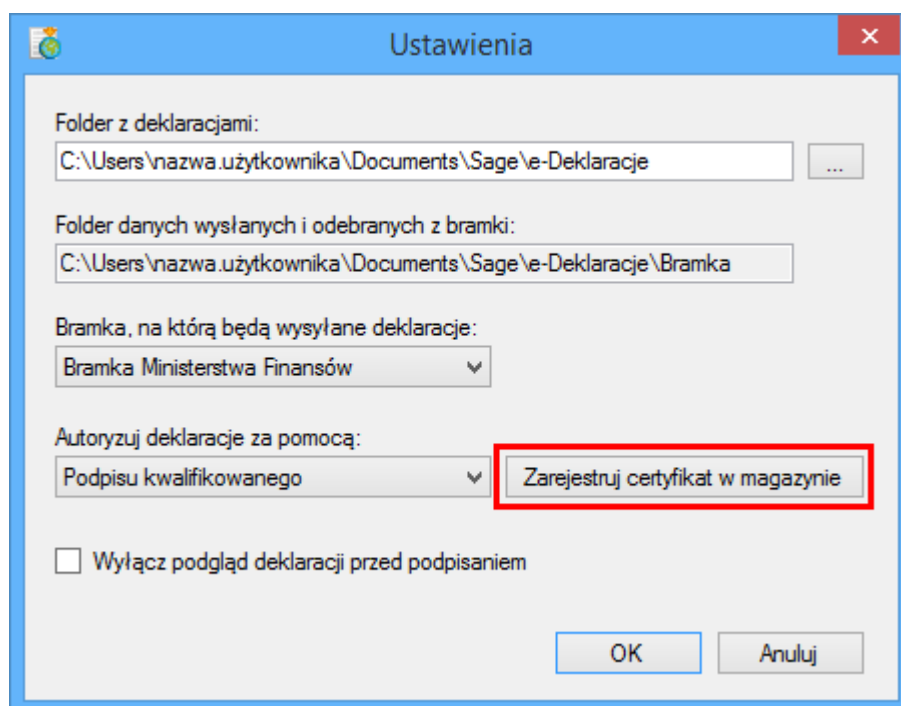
Ustawienia

Folder z deklaracjami:

C:\Users\nazwa.użytkownika\Documents\Sage\e-Deklaracje

...

Folder danych wysłanych i odebranych z bramki:

C:\Users\nazwa.użytkownika\Documents\Sage\e-Deklaracje\Bramka

Bramka, na którą będą wysyłane deklaracje:

Bramka Ministerstwa Finansów

Autoryzuj deklaracje za pomocą:

Podpisu kwalifikowanego

Zarejestruj certyfikat w magazynie

Wyłącz podgląd deklaracji przed podpisaniem

OK

Anuluj